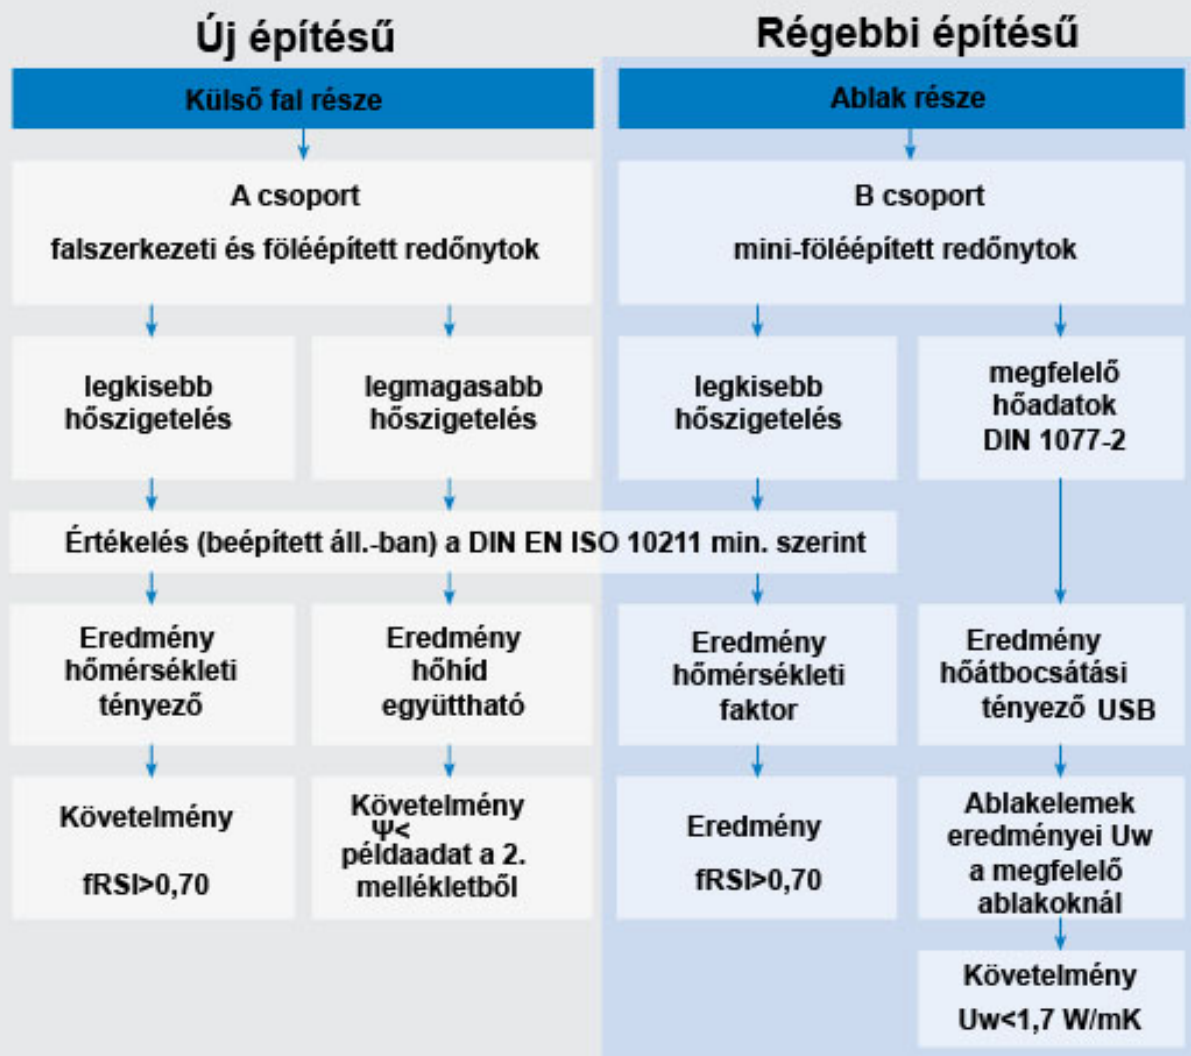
Új építésű

Régebbi építésű

Külső fal része

Ablak része

A csoport

falszerkezeti és föléépített redőnytok

B csoport

mini-föléépített redőnytok

legkisebb hőszigetelés

legmagasabb hőszigetelés

legkisebb hőszigetelés

megfelelő hőadatok DIN 1077-2

Értékelés (beépített áll.-ban) a DIN EN ISO 10211 min. szerint

Eredmény hőmérsékleti tényező

Eredmény hőhíd együttható

Eredmény hőmérsékleti faktor

Eredmény hőátbocsátási tényező USB

Követelmény

fRSI>0,70

Követelmény
Ψ<
példaadat a 2. mellékletből

Eredmény

fRSI>0,70

Ablakelemek eredményei Uw a megfelelő ablakoknál

Követelmény

Uw<1,7 W/mK